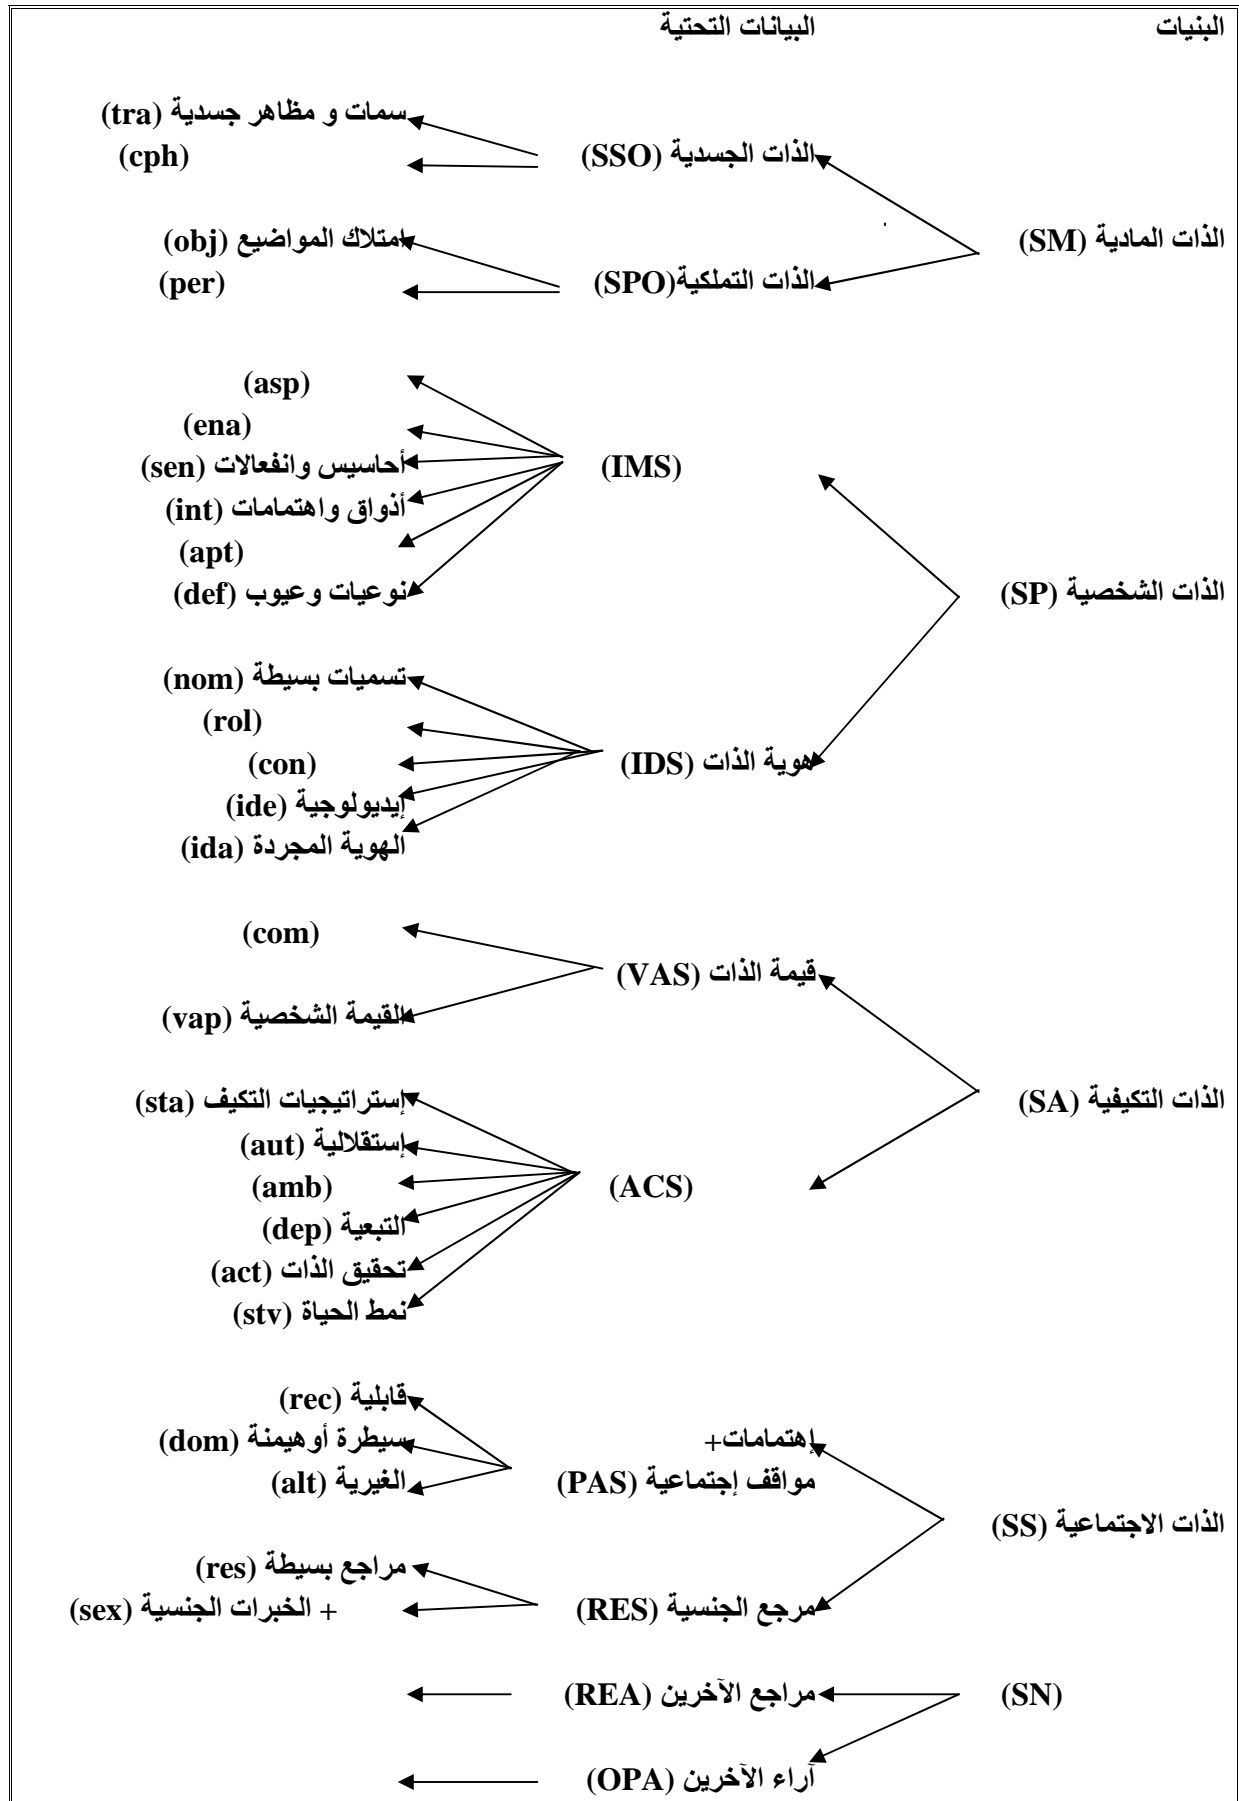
البنيات

البيانات التحتية

الذات المادية (SM)

الذات الجسدية (SSO)

سمات و مظاهر جسدية (tra)

(cph)

الذات التملكية(SPO)

امتلاك المواضيع (obj)

(per)

الذات الشخصية (SP)

(IMS)

(asp)

(ena)

أحاسيس وانفعالات (sen)

أذواق واهتمامات (int)

(apt)

نوعيات وعيوب (def)

هوية الذات (IDS)

تسميات بسيطة (nom)

(rol)

(con)

إيديولوجية (ide)

الهوية المجردة (ida)

الذات التكيفية (SA)

قيمة الذات (VAS)

(com)

القيمة الشخصية (vap)

(ACS)

إستراتيجيات التكيف (sta)

إستقلالية (aut)

(amb)

التبعية (dep)

تحقيق الذات (act)

نمط الحياة (stv)

الذات الاجتماعية (SS)

إهتمامات+ مواقف إجتماعية (PAS)

قابلية (rec)

سيطرة أوهيمنة (dom)

الغيرية (alt)

مرجع الجنسية (RES)

مراجع بسيطة (res)

+ الخبرات الجنسية (sex)

(SN)

مراجع الآخرين (REA)

أراء الآخرين (OPA)